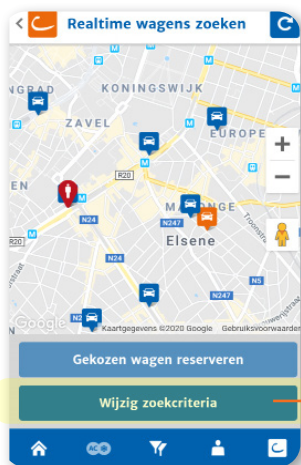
Realtime wagens zoeken

NGRAD
KONINGSWIJK
ZAVEL
EUROPE
EN
R20
M
N24
MATONGE
N247
Elsene
Troonstr.
R20
N24
N247
N5
N2
Google
Kaartgegevens ©2020 Google
Gebruiksvoorwaarden

Gekozen wagen reserveren

Wijzig zoekcriteria